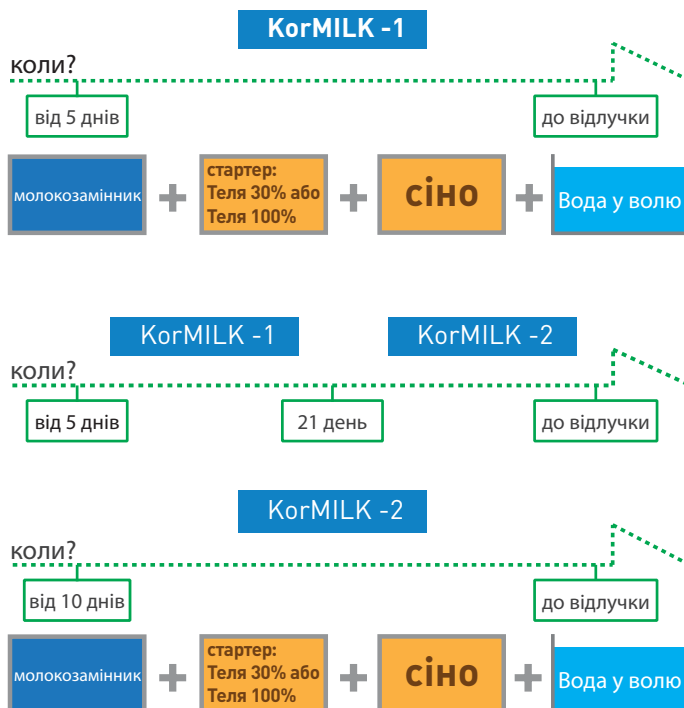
KorMILK -1

коли?

від 5 днів

до відлучки

молокозамінник + стартер: Теля 30% або Теля 100% + сіно + Вода у волю

KorMILK -1

KorMILK -2

коли?

від 5 днів

21 день

до відлучки

KorMILK -2

коли?

від 10 днів

до відлучки

молокозамінник + стартер: Теля 30% або Теля 100% + сіно + Вода у волю